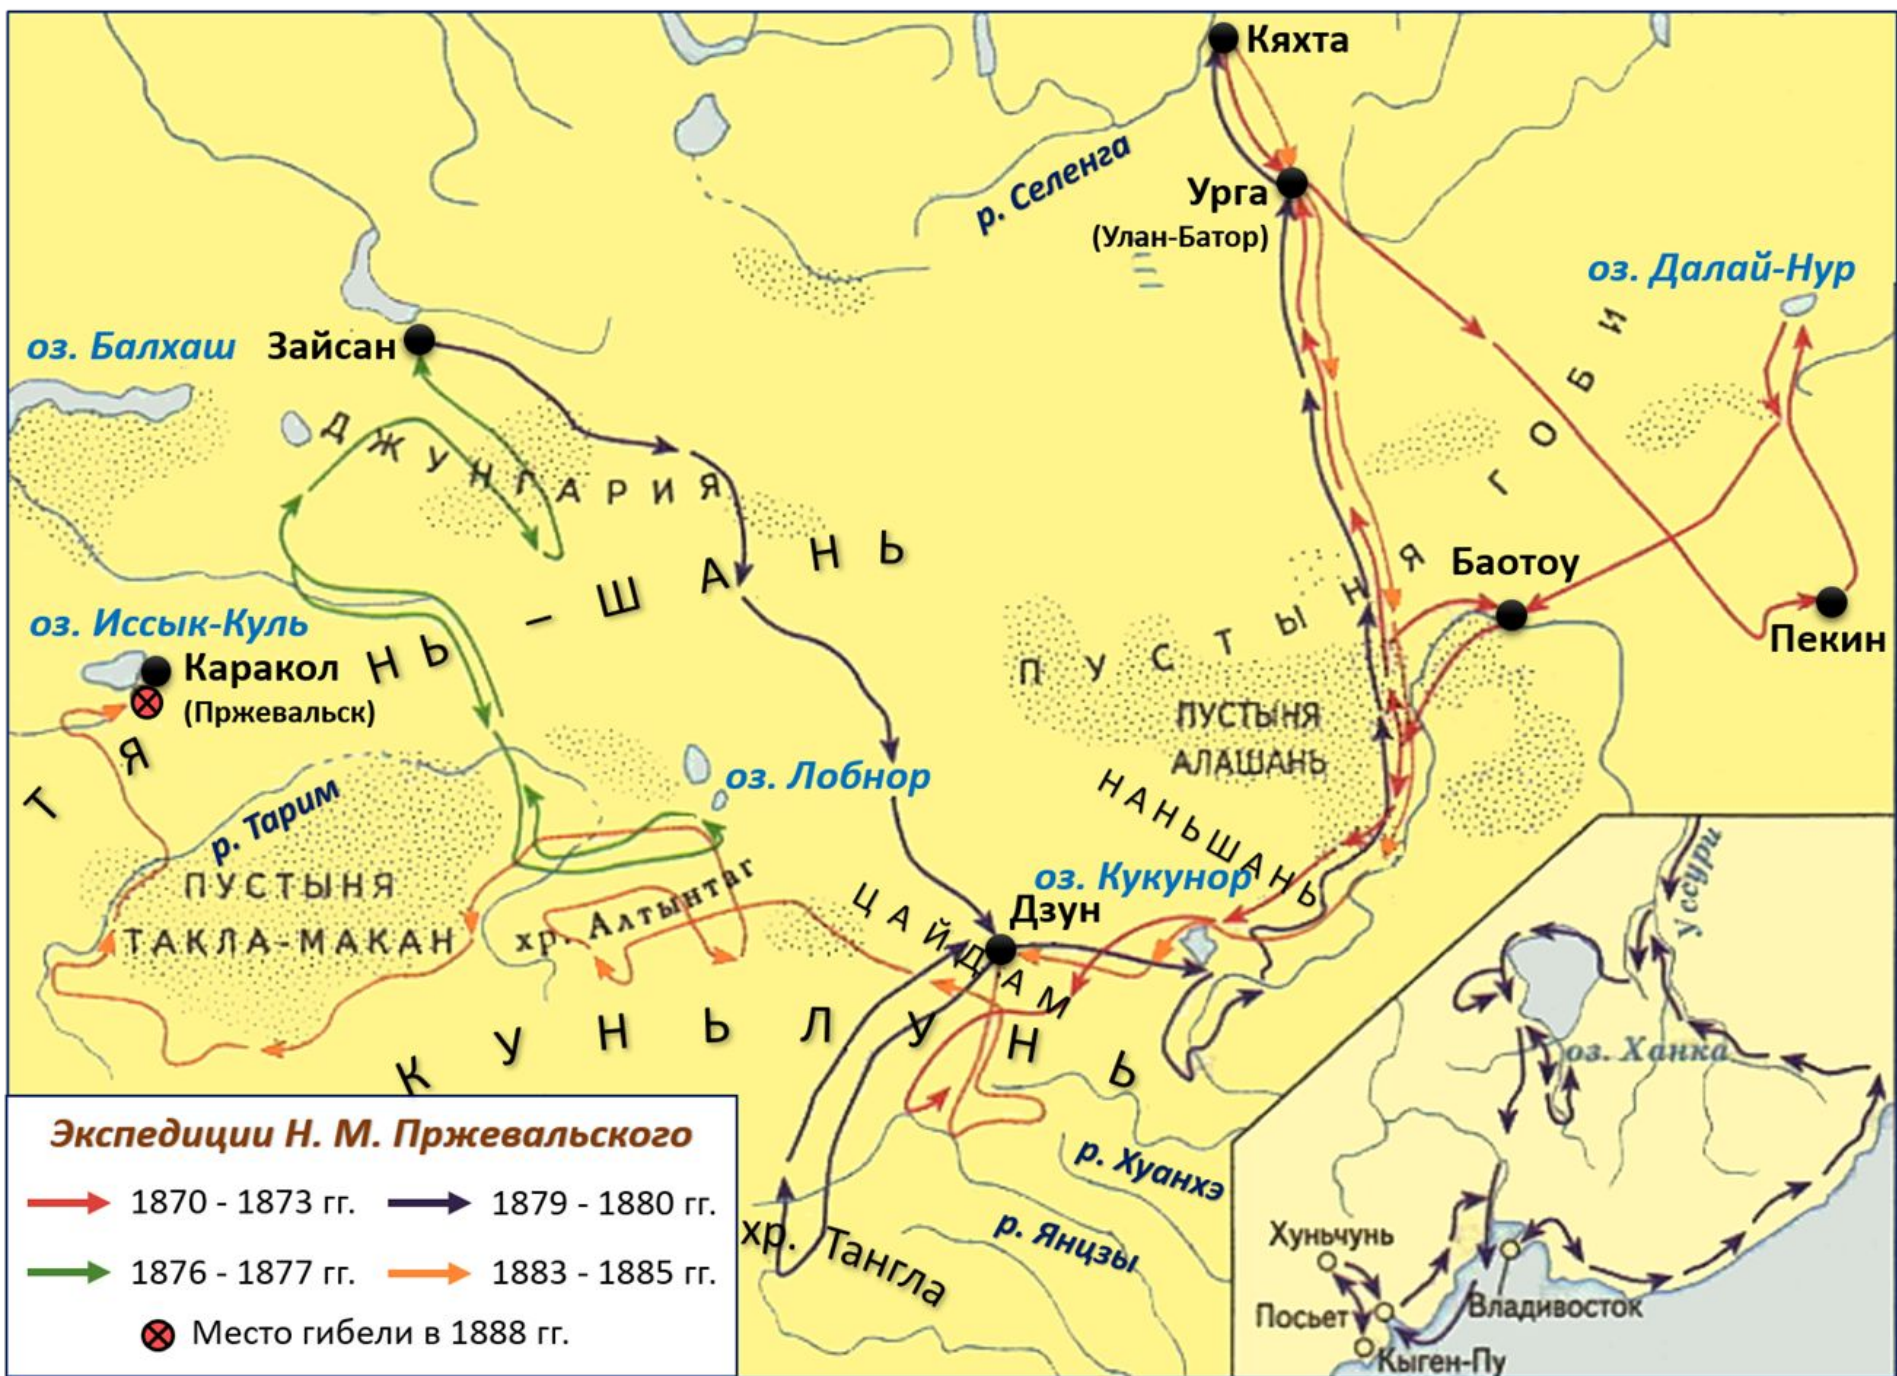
Кяхта

р. Селенга

Урга
(Улан-Батор)

оз. Далай-Нур

оз. Балхаш

Зайсан

ДЖУНГАРИЯ

ГОБИ

ТЯНЬ-ШАНЬ

Баотоу

оз. Иссык-Куль

Каракол
(Пржевальск)

ПУСТЫНЯ

Пекин

ПУСТЫНЯ АЛАШАНЬ

оз. Лобнор

р. Тарим

НАНЬШАНЬ

ПУСТЫНЯ ТАКЛА-МАКАН

хр. Алтынтаг

ЦАЙДАМ

оз. Кукунор

Дзун

КУНЬЛУНЬ

Уссури

оз. Ханка

р. Хуанхэ

р. Янцзы

хр. Тангла

Хуньчунь

Посьет

Владивосток

Кыген-Пу

Экспедиции Н. М. Пржевальского

1870 - 1873 гг.

1879 - 1880 гг.

1876 - 1877 гг.

1883 - 1885 гг.

Место гибели в 1888 гг.